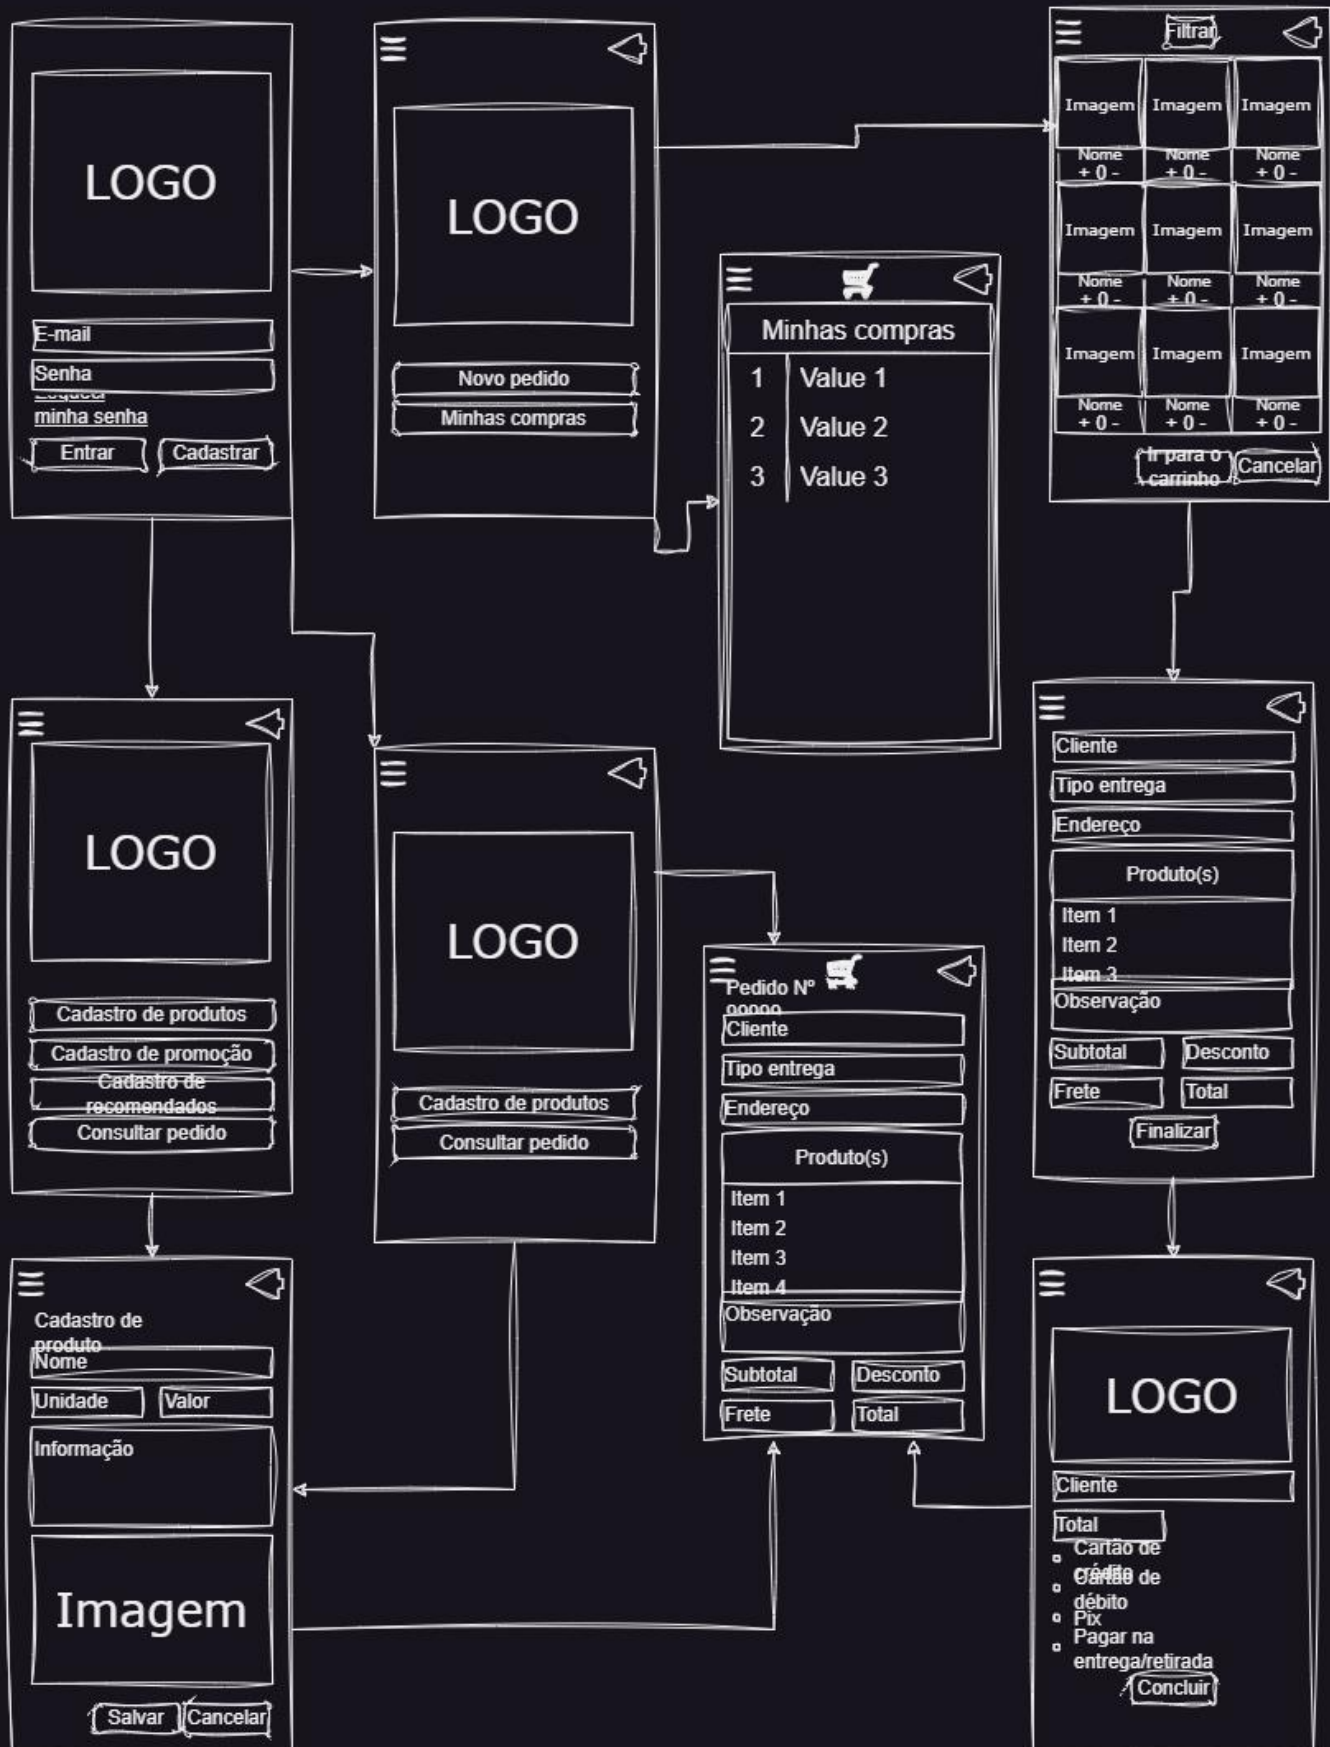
LOGO

E-mail

Senha

Esqueci minha senha

Entrar

Cadastrar

LOGO

Novo pedido

Minhas compras

Filtrar

| Imagem | Imagem | Imagem |
|---|---|---|
| Nome + 0 - | Nome + 0 - | Nome + 0 - |
| Imagem | Imagem | Imagem |
| Nome + 0 - | Nome + 0 - | Nome + 0 - |
| Imagem | Imagem | Imagem |
| Nome + 0 - | Nome + 0 - | Nome + 0 - |

Ir para o carrinho

Cancelar

Minhas compras

| 1 | Value 1 |
|---|---|
| 2 | Value 2 |
| 3 | Value 3 |

LOGO

Cadastro de produtos

Cadastro de promoção

Cadastro de recomendados

Consultar pedido

LOGO

Cadastro de produtos

Consultar pedido

Cliente

Tipo entrega

Endereço

Produto(s)

Item 1

Item 2

Item 3

Observação

Subtotal

Desconto

Frete

Total

Finalizar

Pedido Nº 00000

Cliente

Tipo entrega

Endereço

Produto(s)

Item 1

Item 2

Item 3

Item 4

Observação

Subtotal

Desconto

Frete

Total

Cadastro de produto

Nome

Unidade

Valor

Informação

Imagem

Salvar

Cancelar

LOGO

Cliente

Total

Cartão de crédito

Cartão de débito

Pix

Pagar na entrega/retirada

Concluir